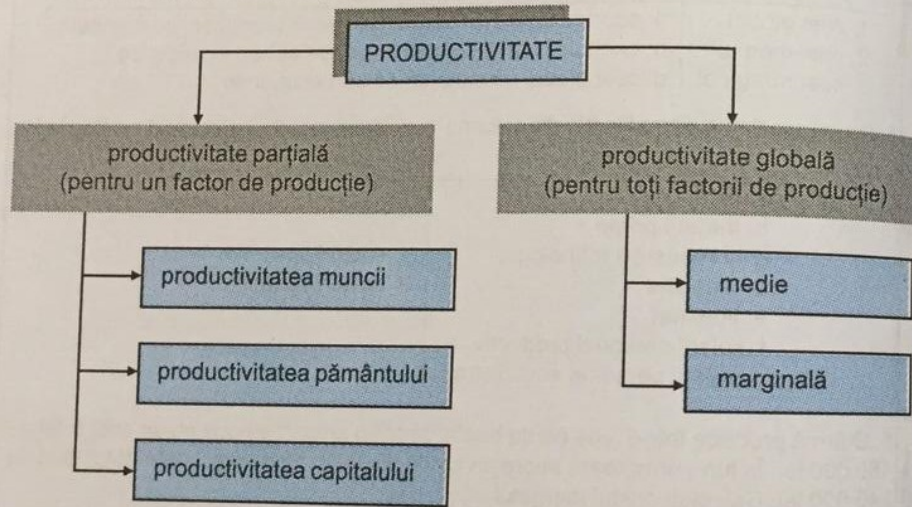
PRODUCTIVITATE

productivitate parțială
(pentru un factor de producție)

productivitatea muncii

productivitatea pământului

productivitatea capitalului

productivitate globală
(pentru toți factorii de producție)

medie

marginală